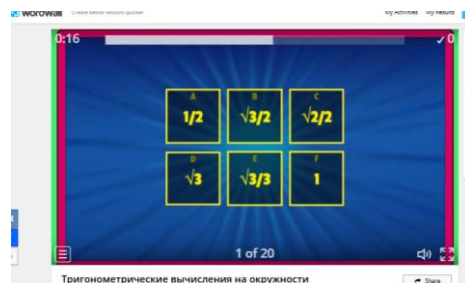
wordwall Create better lessons quicker

My Activities My Results

0:16

✓0

A
1/2

B
$\sqrt{3}/2$

C
$\sqrt{2}/2$

D
$\sqrt{3}$

E
$\sqrt{3}/3$

F
1

1 of 20

Тригонометрические вычисления на окружности

Share